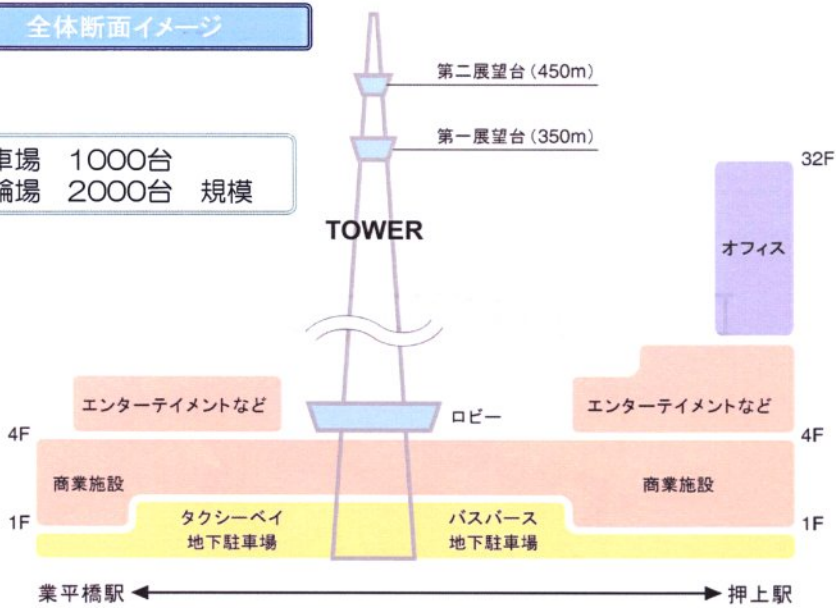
全体断面イメージ

車場　1000台
輪場　2000台　規模

第二展望台（450m）

第一展望台（350m）

TOWER

32F

オフィス

エンターテイメントなど

ロビー

エンターテイメントなど

4F

4F

商業施設

商業施設

1F

タクシーベイ
地下駐車場

バスバース
地下駐車場

1F

業平橋駅

押上駅